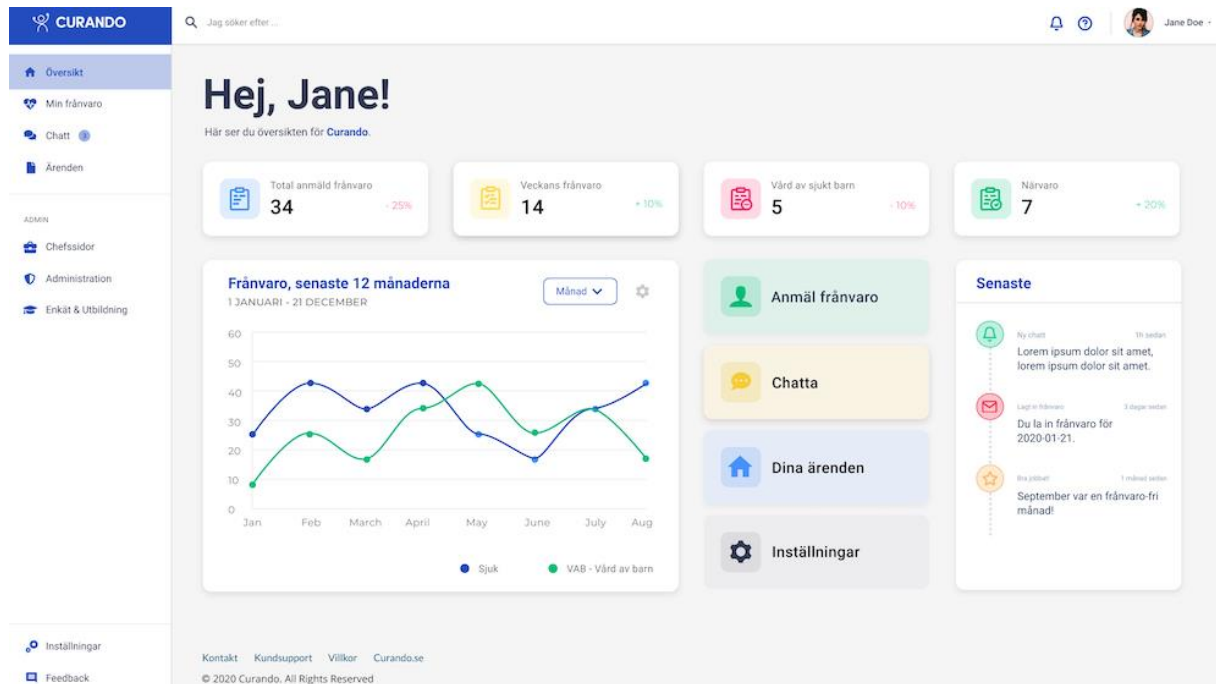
CURANDO

Jag söker efter ...

Jane Doe

Översikt
Min frånvaro
Chatt 5
Ärenden

ADMIN
Chefssidor
Administration
Enkät & Utbildning

Inställningar
Feedback

Hej, Jane!
Här ser du översikten för Curando.

Total anmäld frånvaro
34
- 25%

Veckans frånvaro
14
+ 10%

Vård av sjukt barn
5
- 10%

Närvaro
7
+ 20%

Frånvaro, senaste 12 månaderna
1 JANUARI - 21 DECEMBER
Månad

60
50
40
30
20
10
0
Jan Feb March April May June July Aug

Sjuk
VAB - Vård av barn

Anmäl frånvaro
Chatta
Dina ärenden
Inställningar

Senaste
Ny chatt 1h sedan
Lorem ipsum dolor sit amet, lorem ipsum dolor sit amet.
Lagt in frånvaro 3 dagar sedan
Du la in frånvaro för 2020-01-21.
Bra jobbat! 1 månad sedan
September var en frånvaro-fri månad!

Kontakt Kundsupport Villkor Curando.se
© 2020 Curando. All Rights Reserved